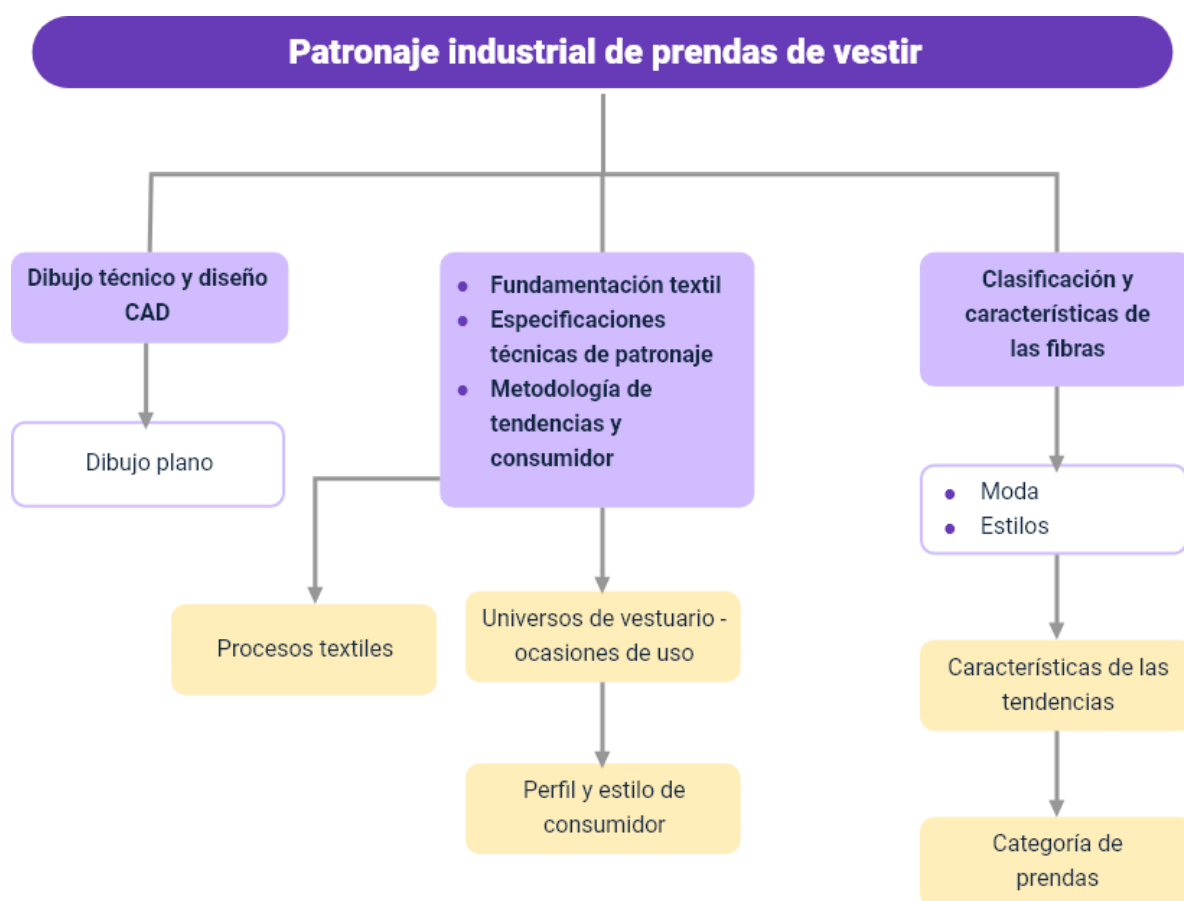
Patronaje industrial de prendas de vestir

Dibujo técnico y diseño CAD

Dibujo plano

- Fundamentación textil
- Especificaciones técnicas de patronaje
- Metodología de tendencias y consumidor

Procesos textiles

Universos de vestuario - ocasiones de uso

Perfil y estilo de consumidor

Clasificación y características de las fibras

- Moda
- Estilos

Características de las tendencias

Categoría de prendas